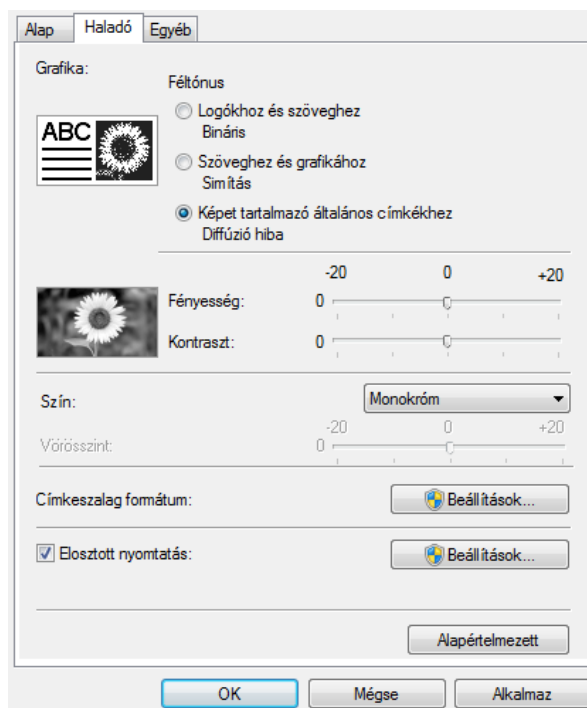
Alap | Haladó | Egyéb

Grafika:

Féltónus

Logókhoz és szöveghez
Bináris

ABC

Szöveghez és grafikához
Simítás

Képet tartalmazó általános címkékhez
Diffúzió hiba

-20 0 +20

Fényesség: 0

Kontraszt: 0

Szín: Monokróm

-20 0 +20

Vörösszint: 0

Címkeszalag formátum: Beállítások...

Elosztott nyomtatás: Beállítások...

Alapértelmezett

OK | Mégse | Alkalmaz